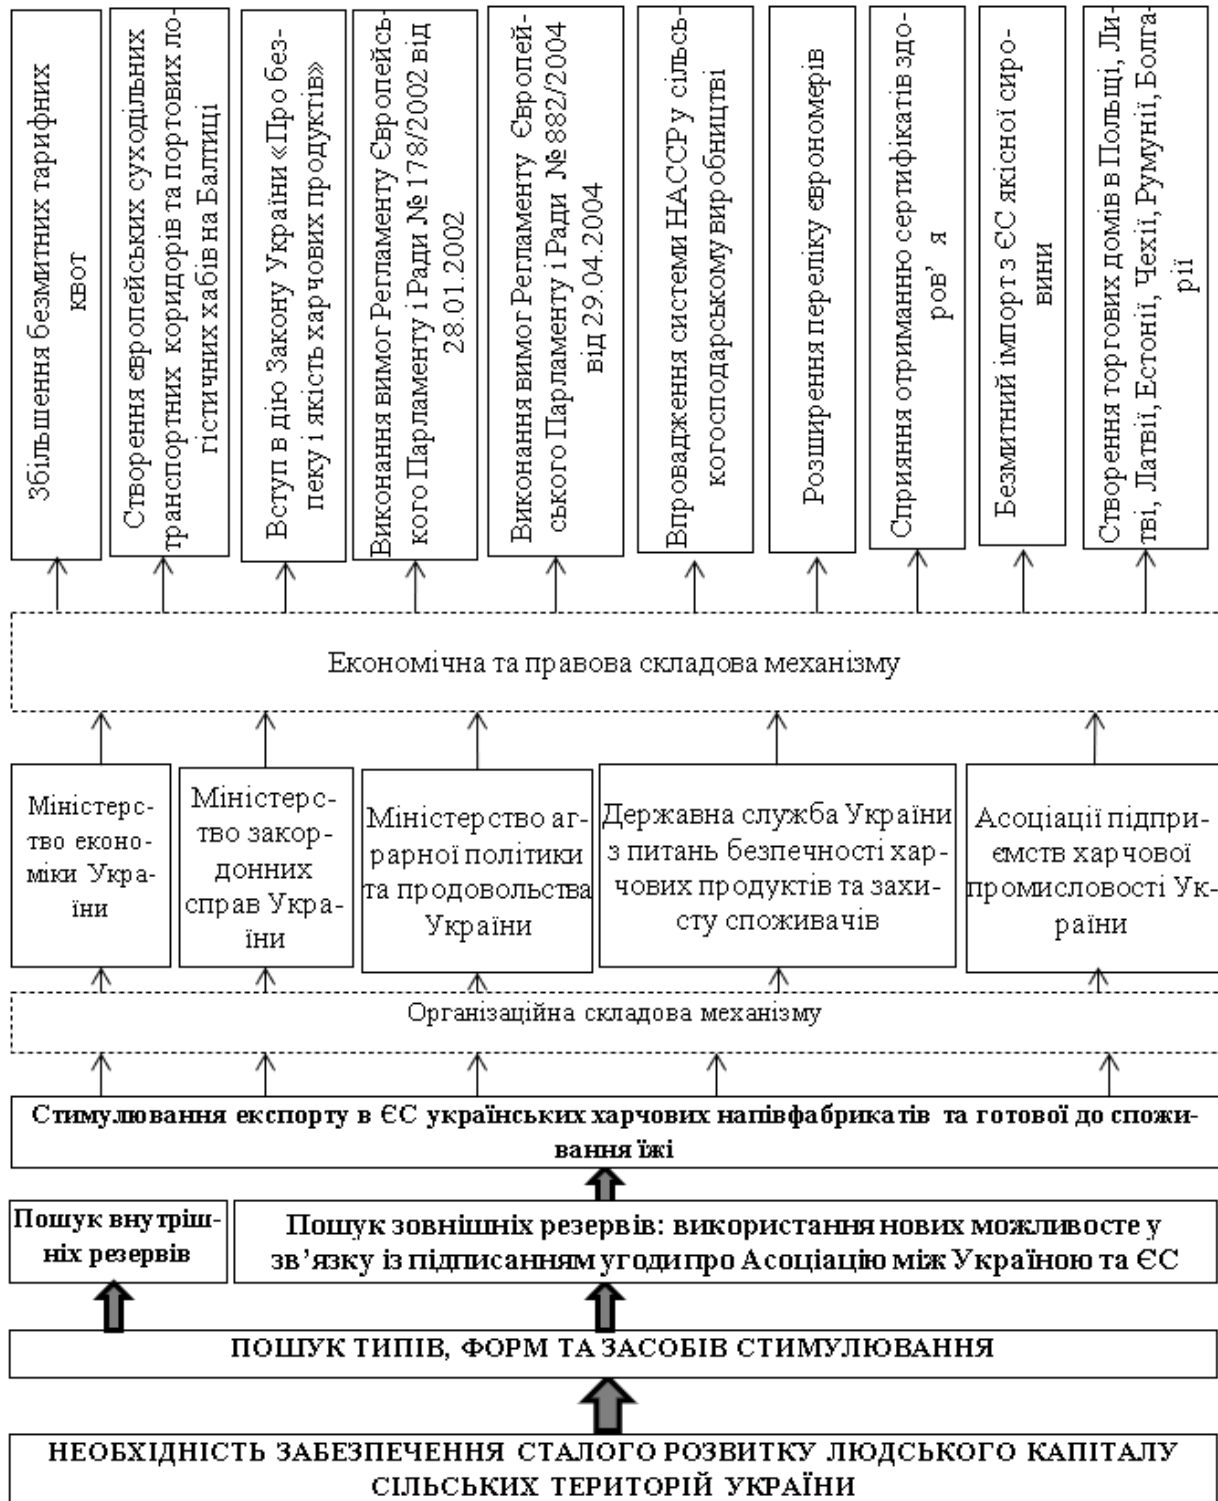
Збільшення безмитних тарифних квот

Створення європейських суходільних транспортних коридорів та портових логістичних хабів на Балтиці

Вступ в дію Закону України «Про безпеку і якість харчових продуктів»

Виконання вимог Регламенту Європейського Парламенту і Ради № 178/2002 від 28.01.2002

Виконання вимог Регламенту Європейського Парламенту і Ради № 882/2004 від 29.04.2004

Впровадження системи НАССР у сільськогосподарському виробництві

Розширення переліку єврономерів

Сприяння отриманню сертифікатів здоров'я

Безмитний імпорт з ЄС якісної сировини

Створення торгових домів в Польщі, Литві, Латвії, Естонії, Чехії, Румунії, Болгарії

Економічна та правова складова механізму

Міністерство економіки України

Міністерство закордонних справ України

Міністерство аграрної політики та продовольства України

Державна служба України з питань безпечності харчових продуктів та захисту споживачів

Асоціації підприємств харчової промисловості України

Організаційна складова механізму

Стимулювання експорту в ЄС українських харчових напівфабрикатів та готової до споживання їжі

Пошук внутрішніх резервів

Пошук зовнішніх резервів: використання нових можливосте у зв'язку із підписанням угоди про Асоціацію між Україною та ЄС

ПОШУК ТИПІВ, ФОРМ ТА ЗАСОБІВ СТИМУЛЮВАННЯ

НЕОБХІДНІСТЬ ЗАБЕЗПЕЧЕННЯ СТАЛОГО РОЗВИТКУ ЛЮДСЬКОГО КАПІТАЛУ СІЛЬСЬКИХ ТЕРИТОРІЙ УКРАЇНИ